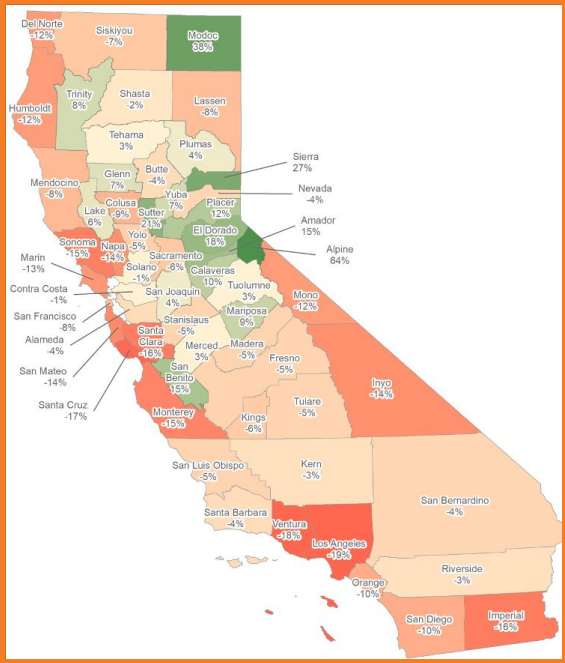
Del Norte
-12%

Siskiyou
-7%

Modoc
38%

Humboldt
-12%

Trinity
8%

Shasta
-2%

Lassen
-8%

Tehama
3%

Plumas
4%

Sierra
27%

Mendocino
-8%

Glenn
7%

Butte
-4%

Nevada
-4%

Colusa
9%

Yuba
7%

Lake
6%

Sutter
21%

Placer
12%

Amador
15%

Yolo
-5%

El Dorado
18%

Sonoma
-15%

Napa
-14%

Alpine
64%

Marin
-13%

Sacramento
-6%

Solano
-1%

Calaveras
10%

Contra Costa
-1%

Tuolumne
3%

San Joaquin
4%

Mono
-12%

San Francisco
-8%

Mariposa
9%

Stanislaus
-5%

Alameda
-4%

Santa
Clara
-16%

Merced
3%

Madera
-5%

San Mateo
-14%

Fresno
-5%

San
Benito
15%

Inyo
-14%

Santa Cruz
-17%

Monterey
-15%

Tulare
-5%

Kings
-6%

San Luis Obispo
-5%

Kern
-3%

San Bernardino
-4%

Santa Barbara
-4%

Ventura
-18%

Los Angeles
-19%

Riverside
-3%

Orange
-10%

San Diego
-10%

Imperial
-16%